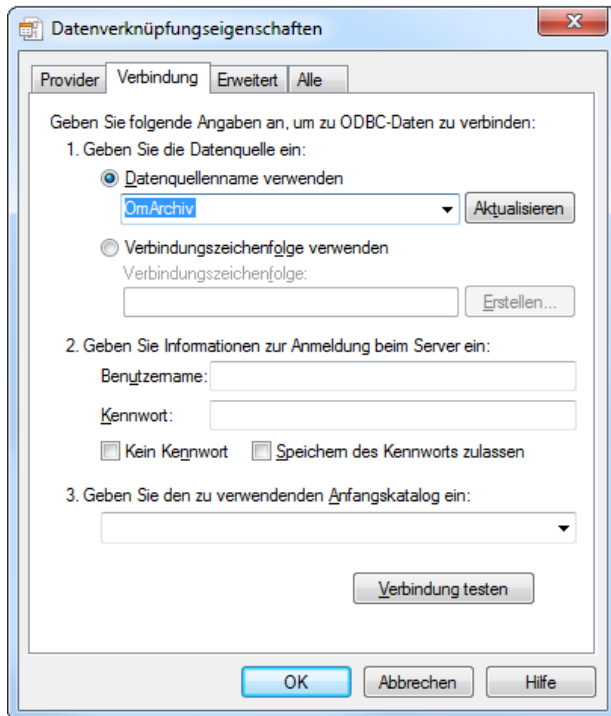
Datenverknüpfungseigenschaften

Provider | Verbindung | Erweitert | Alle

Geben Sie folgende Angaben an, um zu ODBC-Daten zu verbinden:

1. Geben Sie die Datenquelle ein:

Datenquellenname verwenden

OmArchiv

Aktualisieren

Verbindungszeichenfolge verwenden

Verbindungszeichenfolge:

Erstellen...

2. Geben Sie Informationen zur Anmeldung beim Server ein:

Benutzername:

Kennwort:

Kein Kennwort

Speichern des Kennworts zulassen

3. Geben Sie den zu verwendenden Anfangskatalog ein:

Verbindung testen

OK

Abbrechen

Hilfe